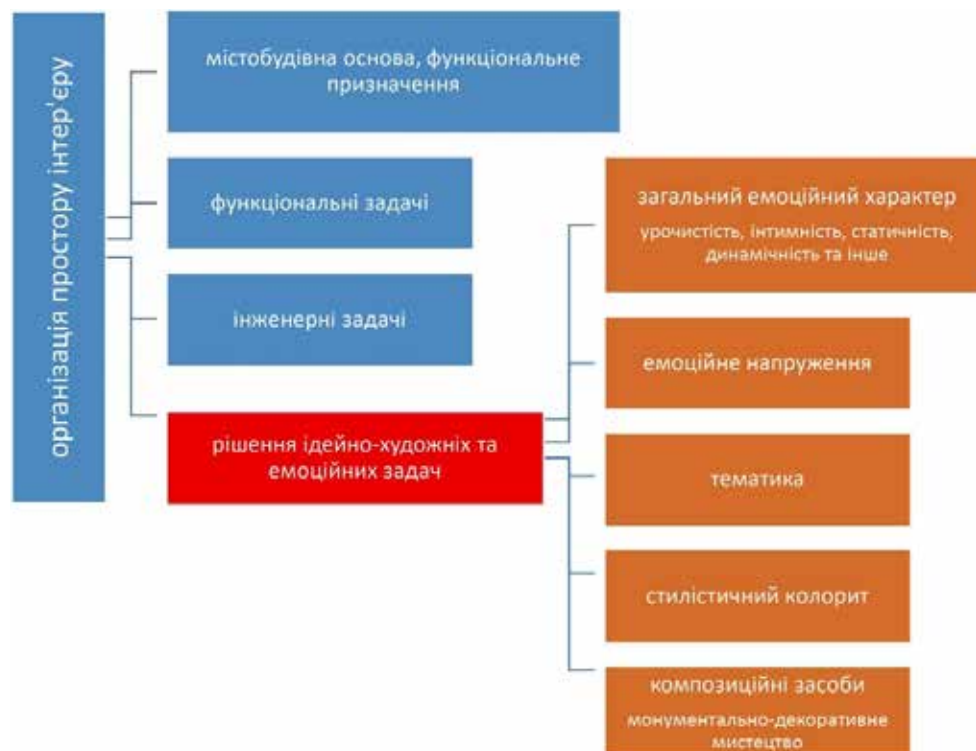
організація простору інтер'єру

містобудівна основа, функціональне призначення

функціональні задачі

інженерні задачі

рішення ідейно-художніх та емоційних задач

загальний емоційний характер
урочистість, інтимність, статичність, динамічність та інше

емоційне напруження

тематика

стилістичний колорит

композиційні засоби
монументально-декоративне мистецтво